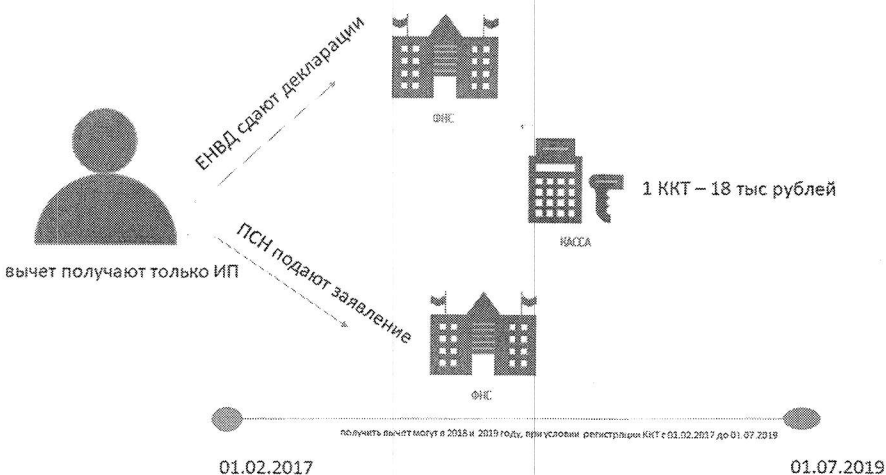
ЕНВД сдают декларации

ФНС

1 ККТ – 18 тыс рублей

КАССА

вычет получают только ИП

ПСН подают заявление

ФНС

получить вычет могут в 2018 и 2019 году, при условии регистрации ККТ с 01.02.2017 до 01.07.2019

01.02.2017

01.07.2019